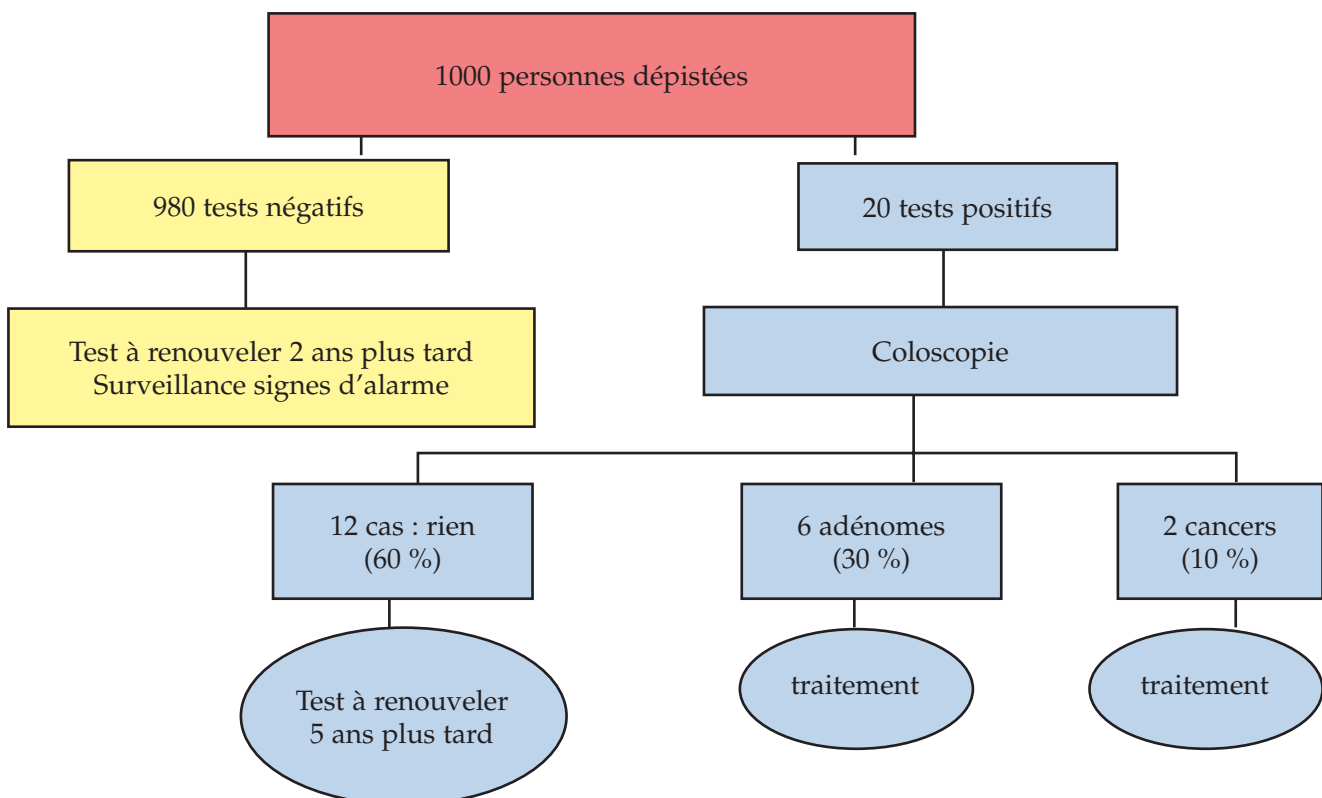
1000 personnes dépistées

980 tests négatifs

20 tests positifs

Test à renouveler 2 ans plus tard
Surveillance signes d’alarme

Coloscopie

12 cas : rien
(60 %)

6 adénomes
(30 %)

2 cancers
(10 %)

Test à renouveler
5 ans plus tard

traitement

traitement